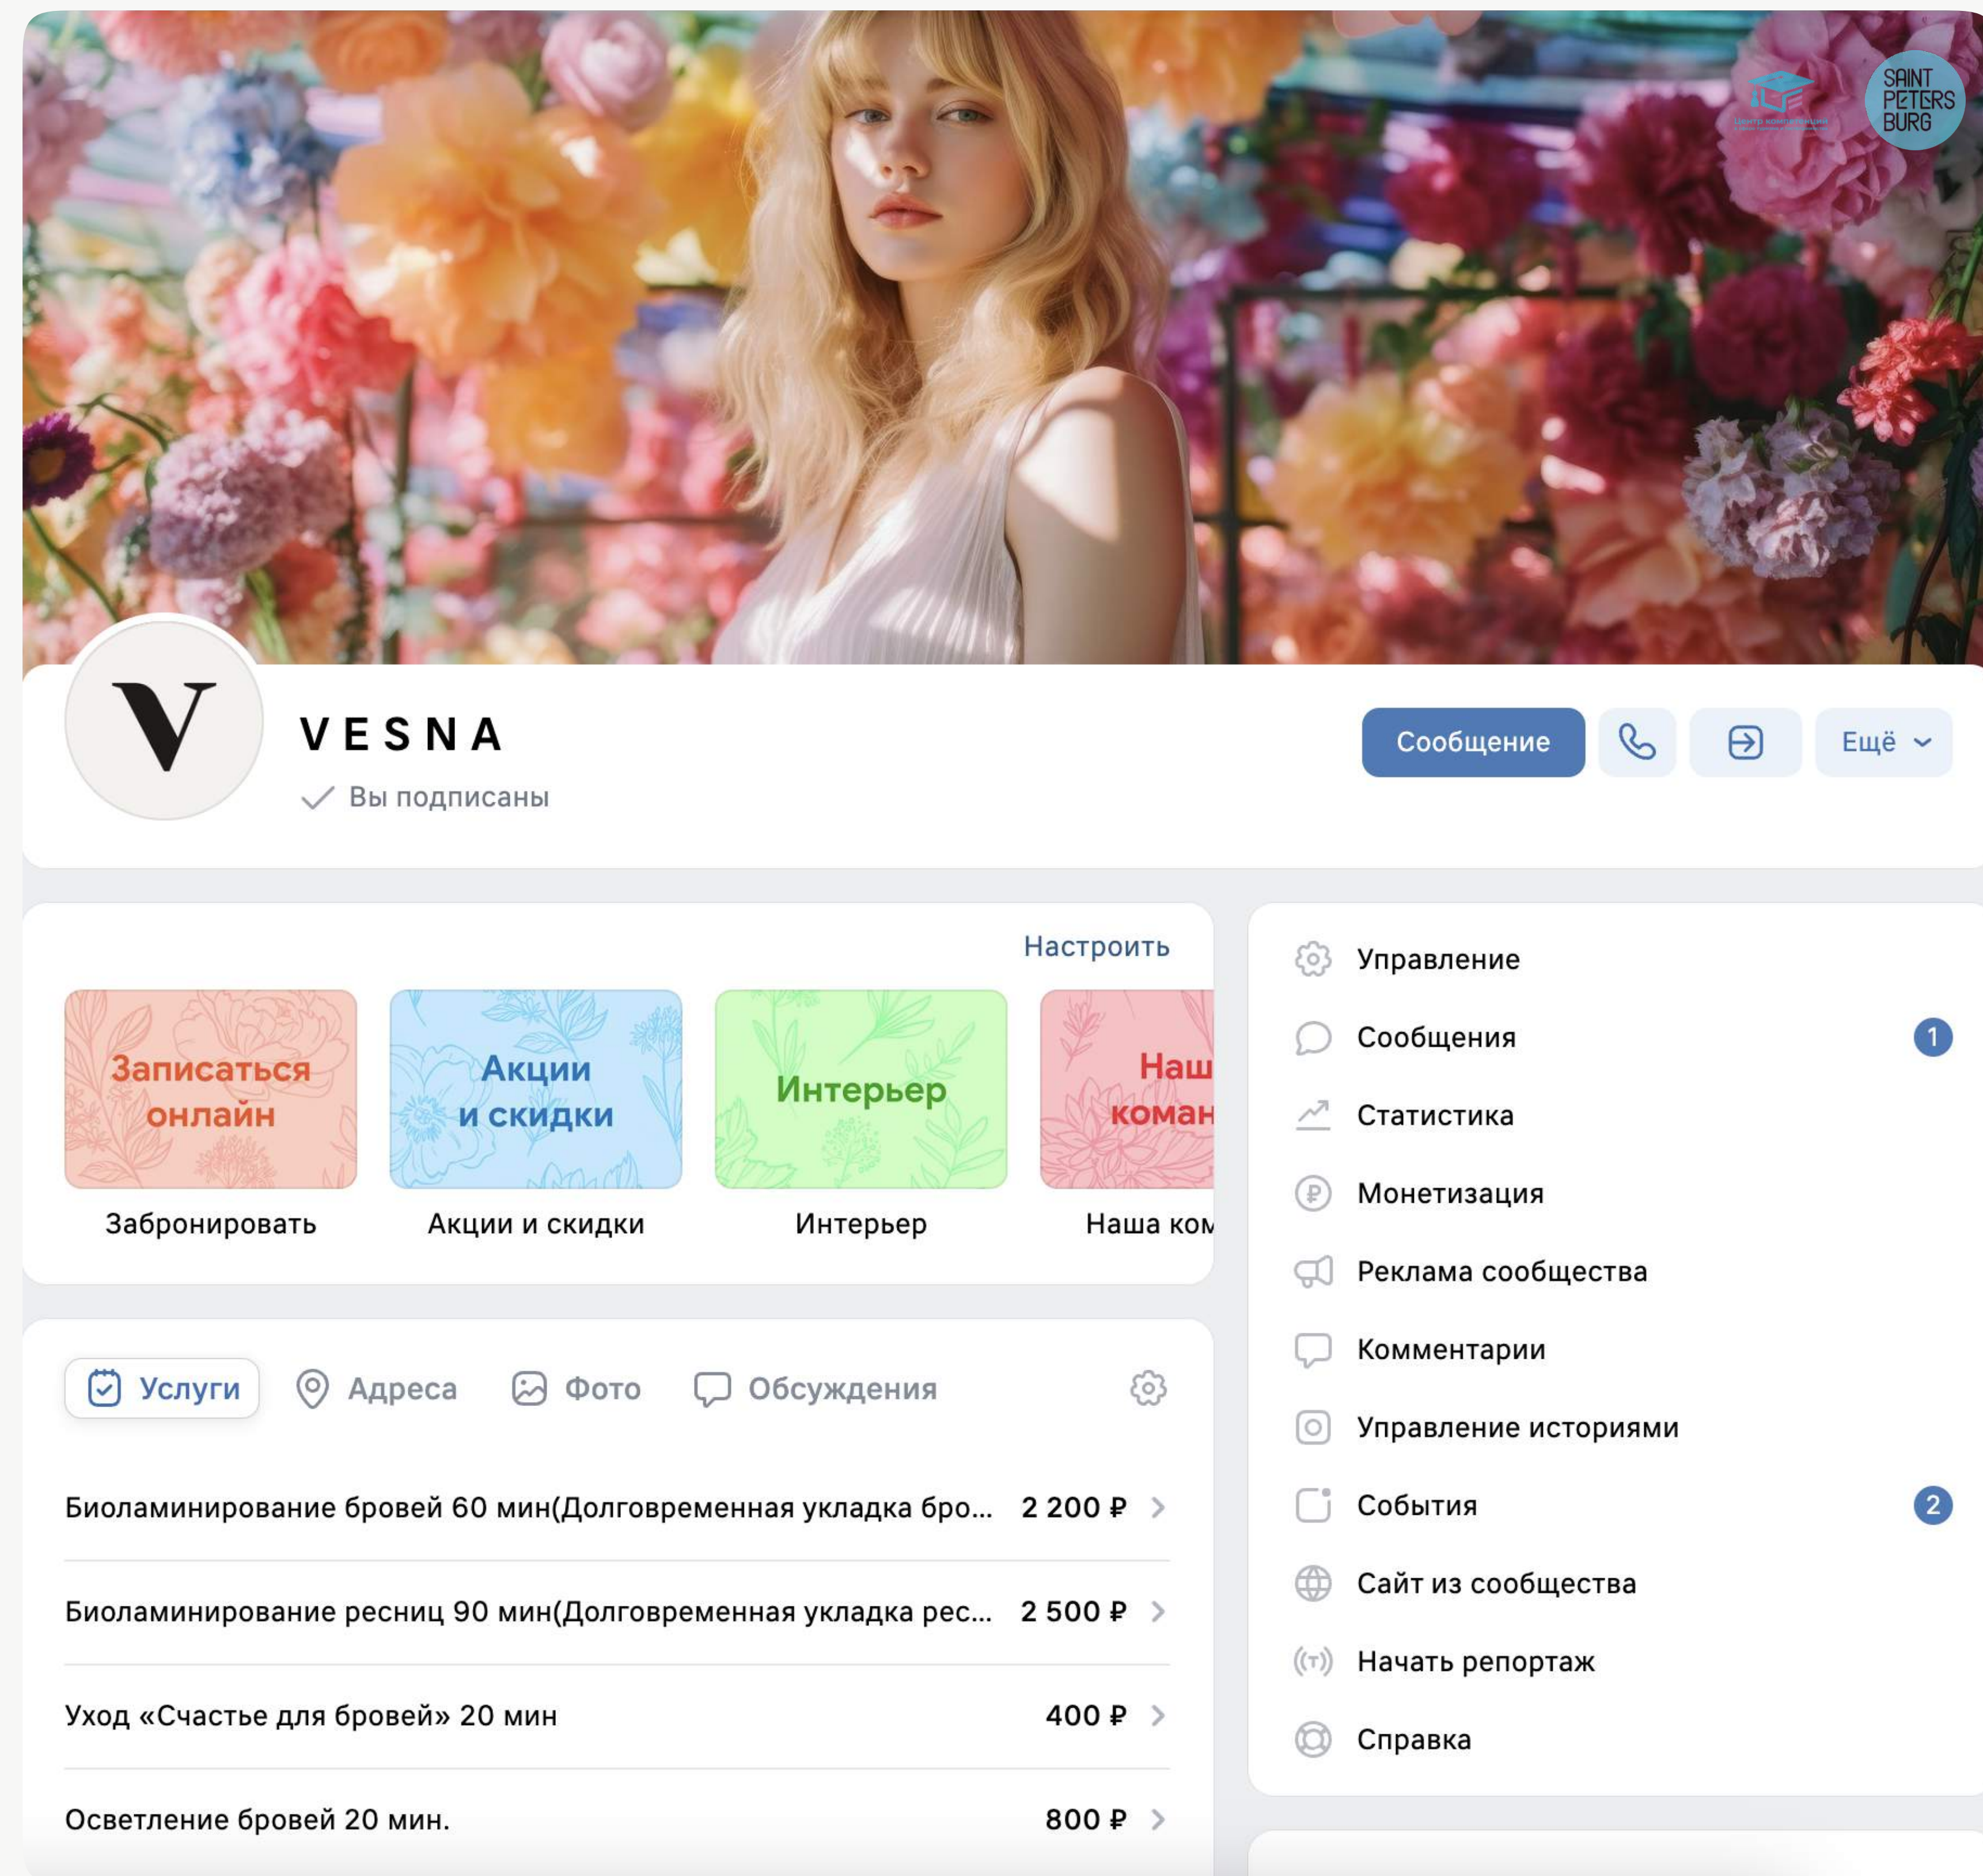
SAINT PETERS BURG

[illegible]

V

VESNA

Вы подписаны

Сообщение

Ещё

Настроить

Записаться онлайн
Забронировать

Акции и скидки
Акции и скидки

Интерьер
Интерьер

Наш коман
Наша ком

Услуги
Адреса
Фото
Обсуждения

Биоламинирование бровей 60 мин(Долговременная укладка бро... 2 200 ₽

Биоламинирование ресниц 90 мин(Долговременная укладка рес... 2 500 ₽

Уход «Счастье для бровей» 20 мин 400 ₽

Осветление бровей 20 мин. 800 ₽

Управление
Сообщения 1
Статистика
Монетизация
Реклама сообщества
Комментарии
Управление историями
События 2
Сайт из сообщества
Начать репортаж
Справка